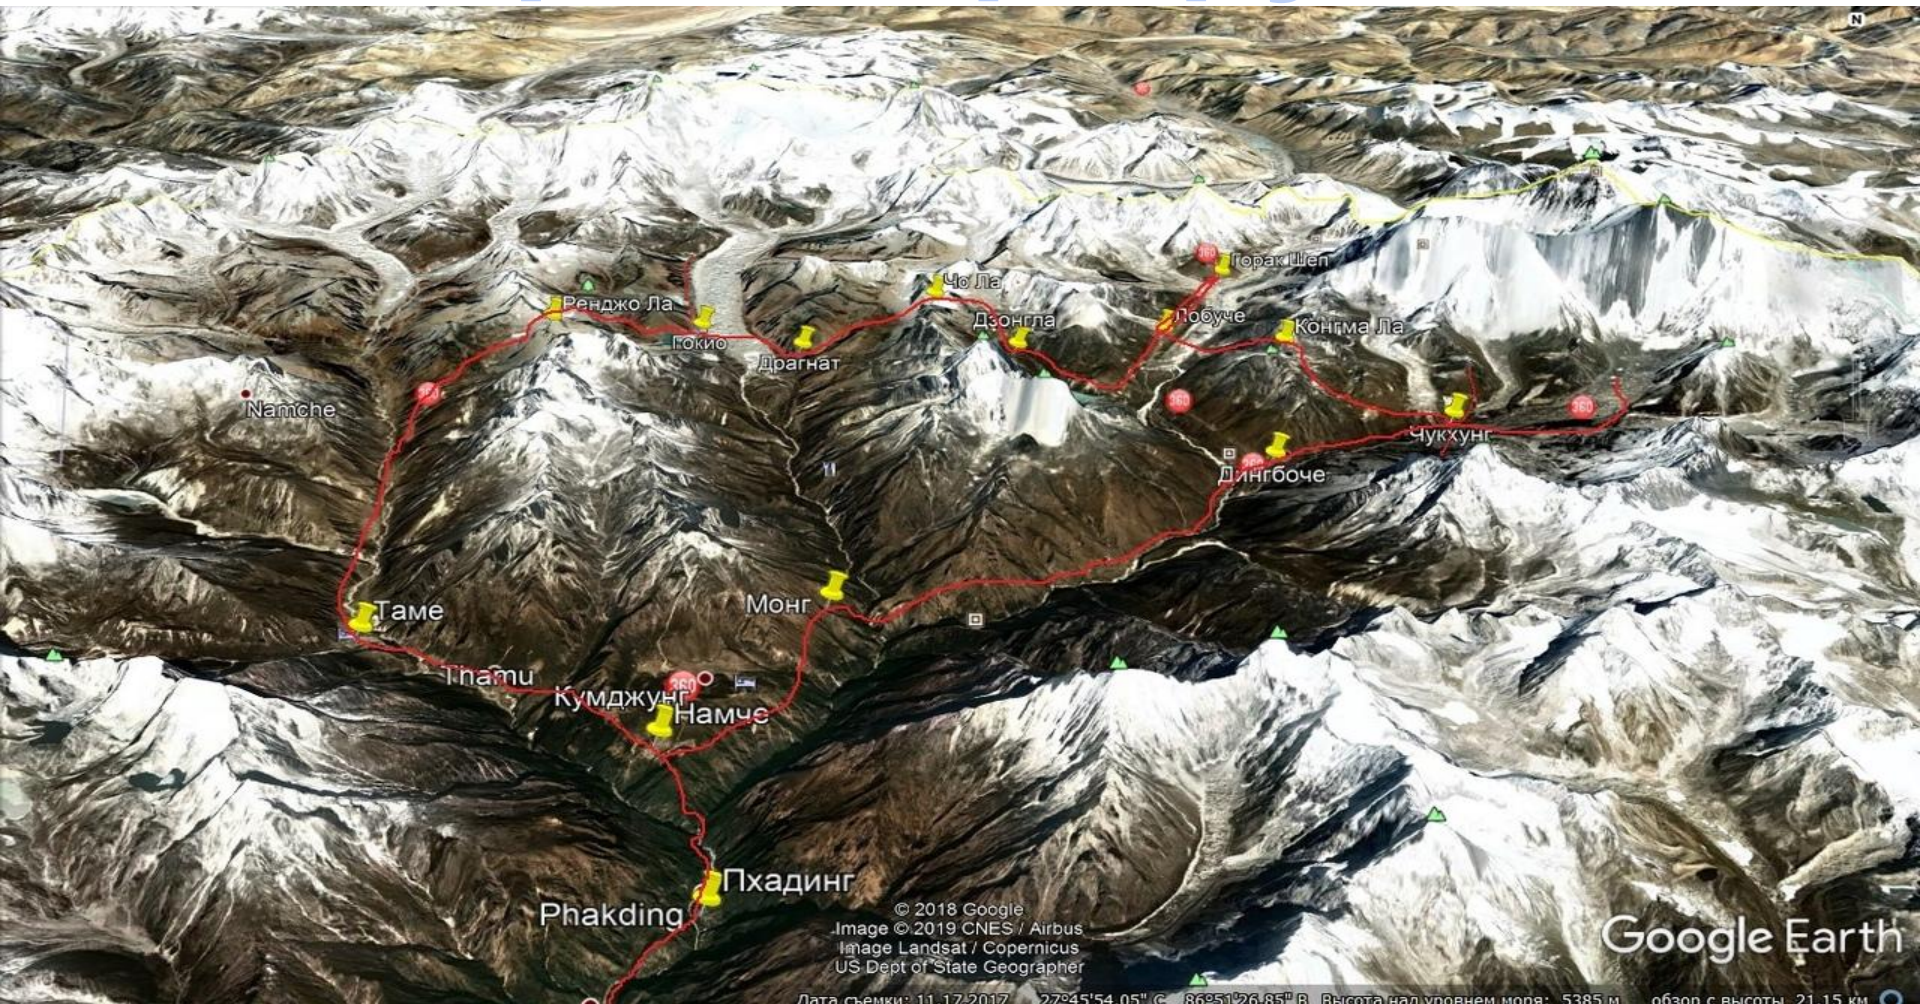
N

Горак Шеп
Ренджо Ла
Чо Ла
Гокио
Драгнат
Дзонгла
Лобуче
Конгма Ла
Namche
Чукхунг
Дингбоче
Монг
Таме
Thamu
Кумджунг
Намче
Пхадинг
Phakding

© 2018 Google
Image © 2019 CNES / Airbus
Image Landsat / Copernicus
US Dept of State Geographer

Google Earth

Дата съемки: 11.17.2017 27°45'54.05" С 86°51'26.85" В Высота над уровнем моря: 5385 м обзор с высоты 21.15 км